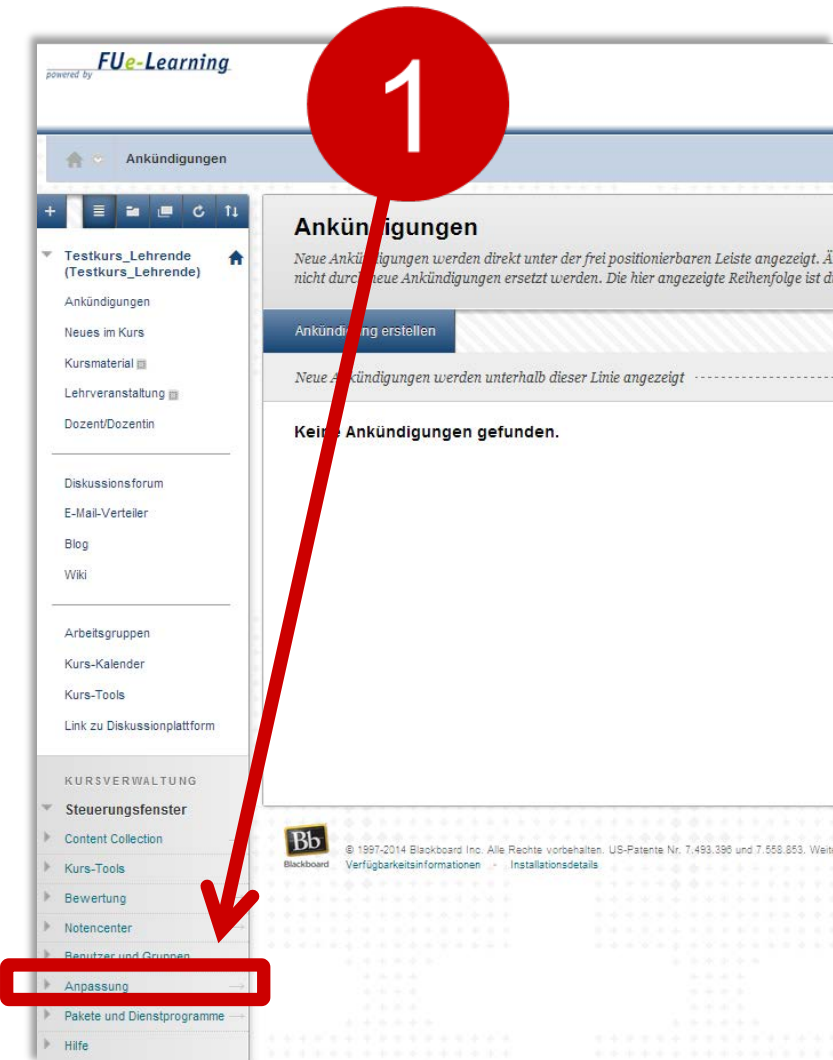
powered by FUe-Learning

1

Ankündigungen

Testkurs_Lehrende (Testkurs_Lehrende)
Ankündigungen
Neues im Kurs
Kursmaterial
Lehrveranstaltung
Dozent/Dozentin

Diskussionsforum
E-Mail-Verteiler
Blog
Wiki

Arbeitsgruppen
Kurs-Kalender
Kurs-Tools
Link zu Diskussionplattform

KURSVERWALTUNG
Steuerungsfenster
Content Collection
Kurs-Tools
Bewertung
Notencenter
Benutzer und Gruppen
Anpassung
Pakete und Dienstprogramme
Hilfe

Ankün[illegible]igungen
Neue Ankü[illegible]igungen werden direkt unter der frei positionierbaren Leiste angezeigt. Ä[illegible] nicht durc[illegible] neue Ankündigungen ersetzt werden. Die hier angezeigte Reihenfolge ist d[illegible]

Ankündi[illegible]ng erstellen

Neue A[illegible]kündigungen werden unterhalb dieser Linie angezeigt

Kei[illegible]e Ankündigungen gefunden.

Bb Blackboard © 1997-2014 Blackboard Inc. Alle Rechte vorbehalten. US-Patente Nr. 7,493,396 und 7,558,853. Weit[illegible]
Verfügbarkeitsinformationen - Installationsdetails